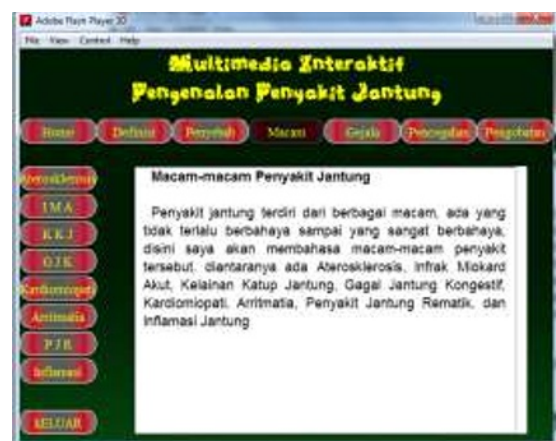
Adobe Flash Player 10

File View Control Help

Multimedia Interaktif
Pengenalan Penyakit Jantung

Home | Definisi | Penyebab | Macam | Gejala | Pencegahan | Pengobatan

Aterosklerosis
I M A
K K J
G J K
Kardiomiopati
Aritmatia
P J R
Inflamasi

KELUAR

Macam-macam Penyakit Jantung

Penyakit jantung terdiri dari berbagai macam, ada yang tidak terlalu berbahaya sampai yang sangat berbahaya, disini saya akan membahasa macam-macam penyakit tersebut. diantaranya ada Aterosklerosis, Infrak Miokard Akut, Kelainan Katup Jantung, Gagal Jantung Kongestif, Kardiomiopati, Aritmatia, Penyakit Jantung Rematik, dan Inflamasi Jantung